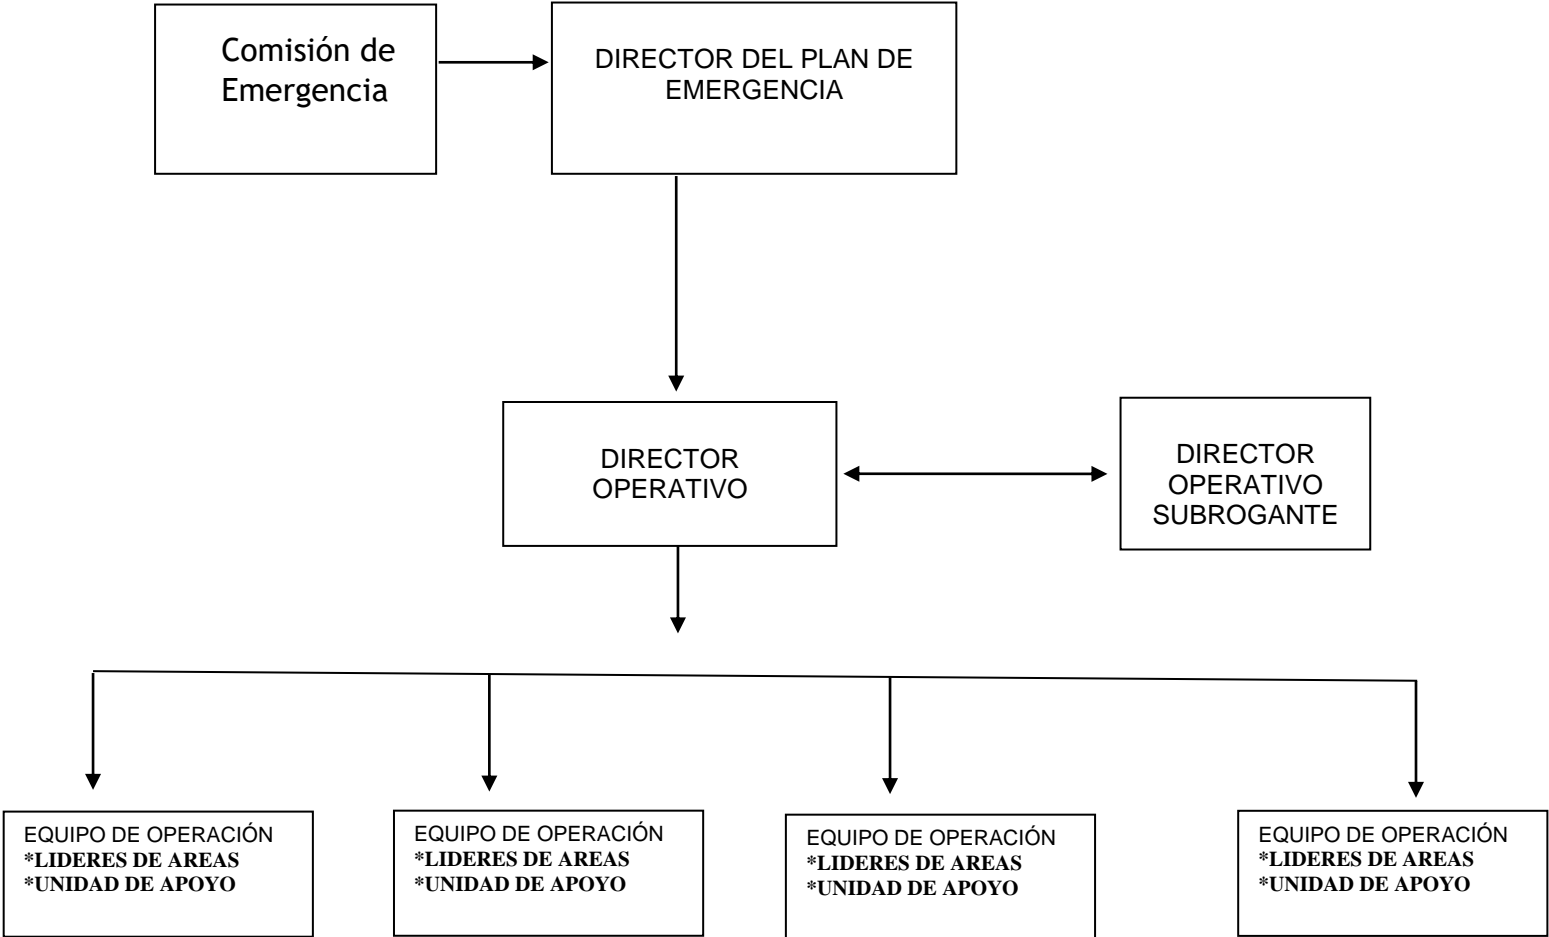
Comisión de Emergencia

DIRECTOR DEL PLAN DE EMERGENCIA

DIRECTOR OPERATIVO

DIRECTOR OPERATIVO SUBROGANTE

EQUIPO DE OPERACIÓN
**\*LIDERES DE AREAS**
**\*UNIDAD DE APOYO**

EQUIPO DE OPERACIÓN
**\*LIDERES DE AREAS**
**\*UNIDAD DE APOYO**

EQUIPO DE OPERACIÓN
**\*LIDERES DE AREAS**
**\*UNIDAD DE APOYO**

EQUIPO DE OPERACIÓN
**\*LIDERES DE AREAS**
**\*UNIDAD DE APOYO**